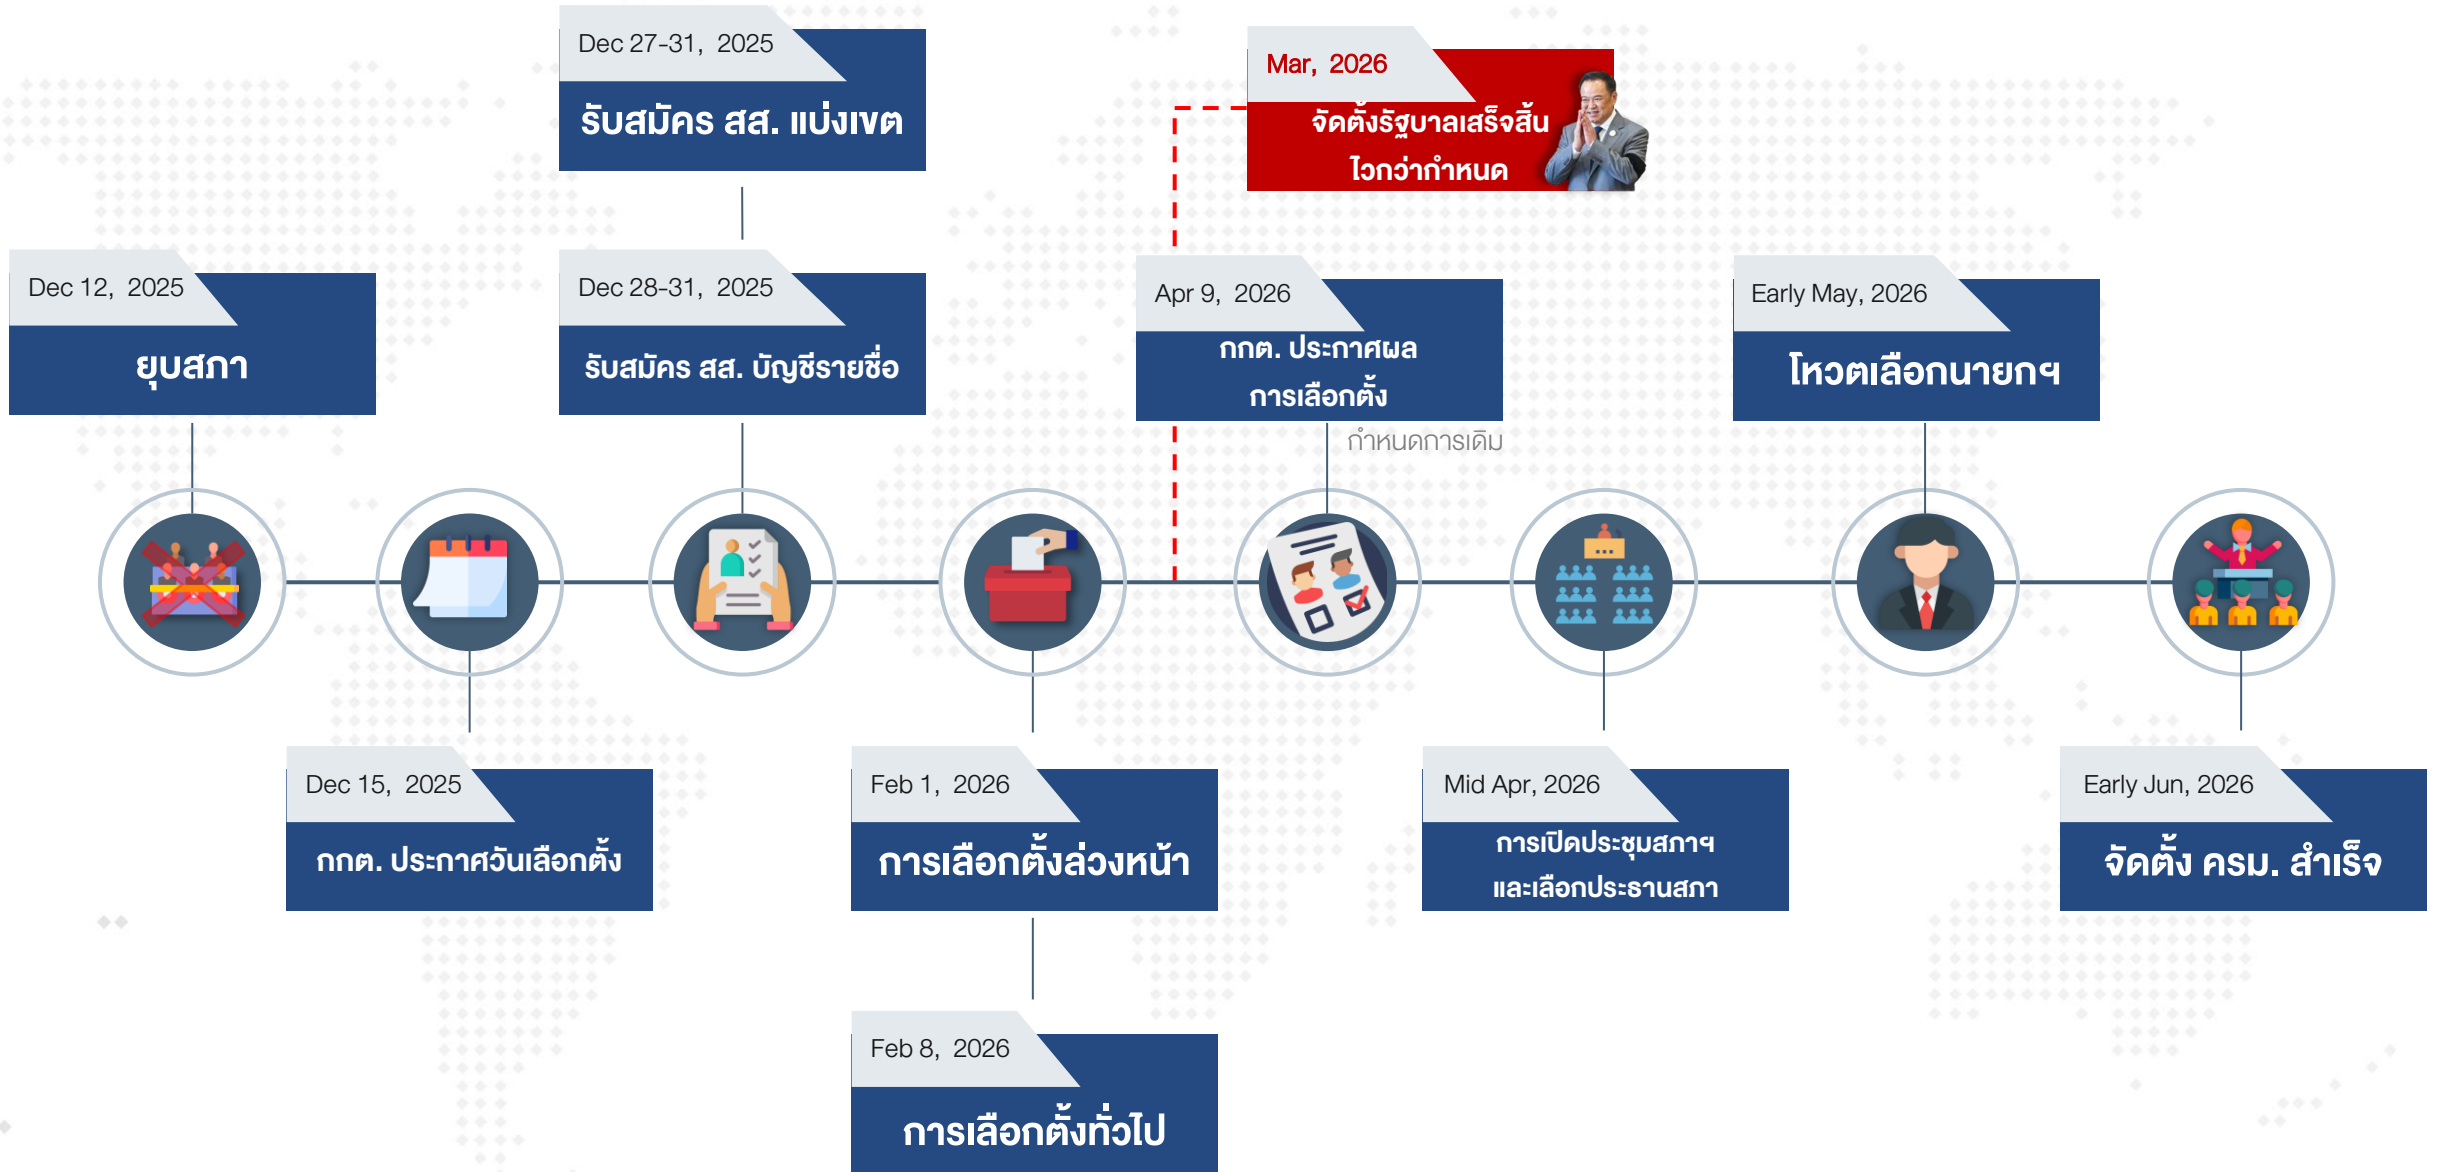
Dec 27-31, 2025
รับสมัคร สส. แบ่งเขต

Mar, 2026
จัดตั้งรัฐบาลเสร็จสิ้นไวกว่ากำหนด

Dec 12, 2025
ยุบสภา

Dec 28-31, 2025
รับสมัคร สส. บัญชีรายชื่อ

Apr 9, 2026
กกต. ประกาศผลการเลือกตั้ง

กำหนดการเดิม

Early May, 2026
โหวตเลือกนายกฯ

Dec 15, 2025
กกต. ประกาศวันเลือกตั้ง

Feb 1, 2026
การเลือกตั้งล่วงหน้า

Mid Apr, 2026
การเปิดประชุมสภาฯ และเลือกประธานสภา

Early Jun, 2026
จัดตั้ง ครม. สำเร็จ

Feb 8, 2026
การเลือกตั้งทั่วไป